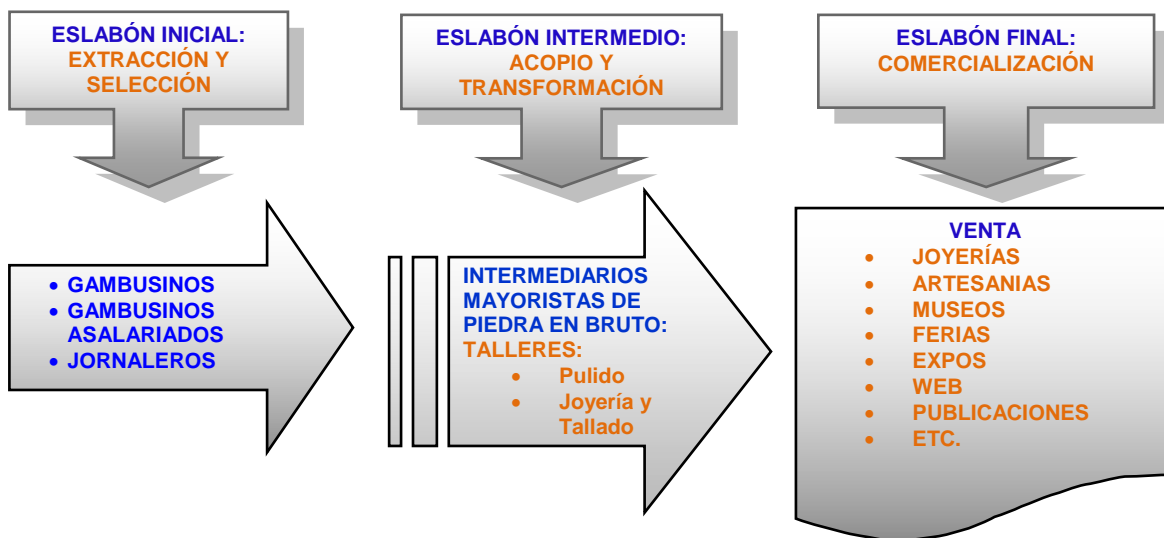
ESLABÓN INICIAL:
EXTRACCIÓN Y SELECCIÓN

ESLABÓN INTERMEDIO:
ACOPIO Y TRANSFORMACIÓN

ESLABÓN FINAL:
COMERCIALIZACIÓN

- GAMBUSINOS
- GAMBUSINOS ASALARIADOS
- JORNALEROS

INTERMEDIARIOS MAYORISTAS DE PIEDRA EN BRUTO:
TALLERES:
- Pulido
- Joyería y Tallado

VENTA
- JOYERÍAS
- ARTESANIAS
- MUSEOS
- FERIAS
- EXPOS
- WEB
- PUBLICACIONES
- ETC.